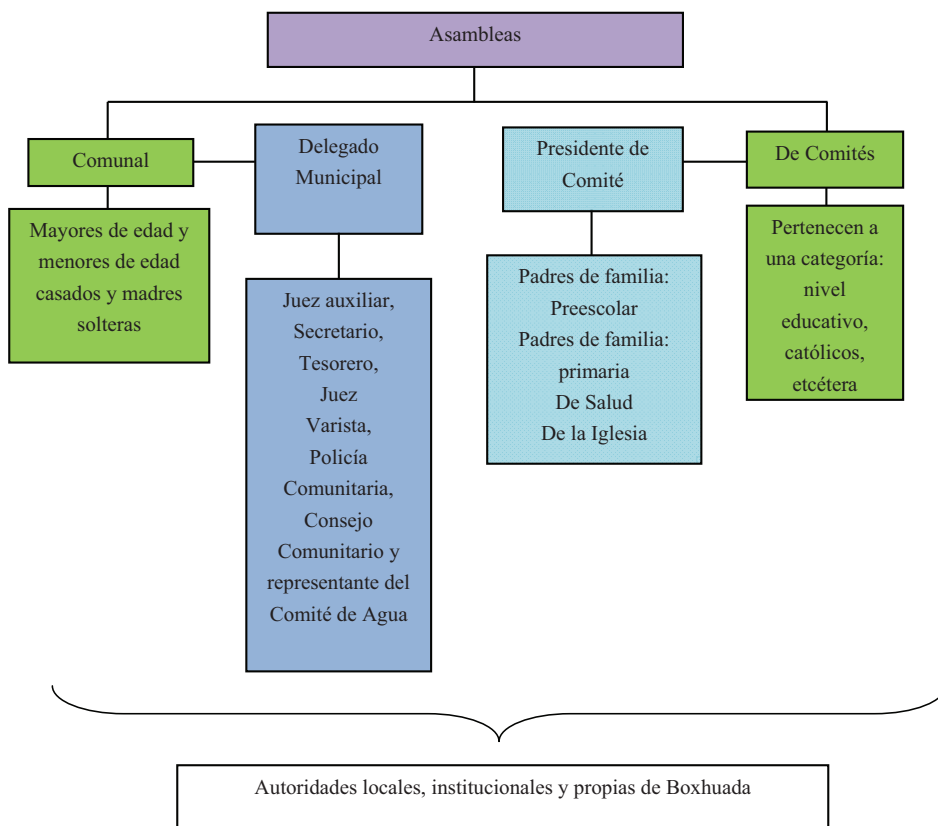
Asambleas

Comunal

Mayores de edad y menores de edad casados y madres solteras

Delegado Municipal

Juez auxiliar, Secretario, Tesorero, Juez Varista, Policía Comunitaria, Consejo Comunitario y representante del Comité de Agua

Presidente de Comité

Padres de familia: Preescolar
Padres de familia: primaria
De Salud
De la Iglesia

De Comités

Pertenecen a una categoría: nivel educativo, católicos, etcétera

Autoridades locales, institucionales y propias de Boxhuada